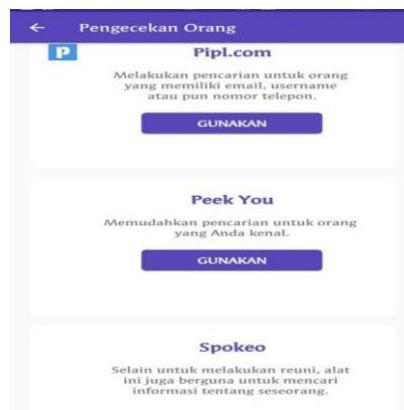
← Pengecekan Orang

P Pipl.com

Melakukan pencarian untuk orang yang memiliki email, username atau pun nomor telepon.

GUNAKAN

Peek You

Memudahkan pencarian untuk orang yang Anda kenal.

GUNAKAN

Spokeo

Selain untuk melakukan reuni, alat ini juga berguna untuk mencari informasi tentang seseorang.